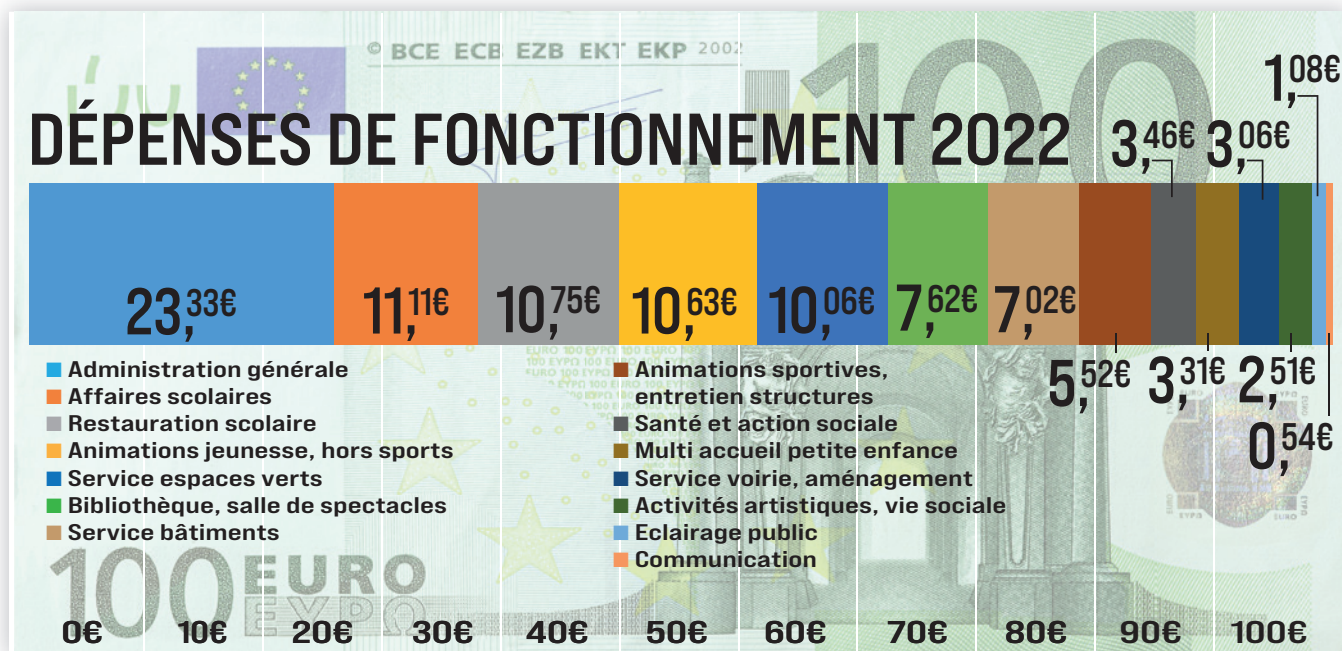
© BCE ECB EZB EKT EKP 2002

DÉPENSES DE FONCTIONNEMENT 2022

$23,^{33€}$ $11,^{11€}$ $10,^{75€}$ $10,^{63€}$ $10,^{06€}$ $7,^{62€}$ $7,^{02€}$ $5,^{52€}$ $3,^{46€}$ $3,^{31€}$ $3,^{06€}$ $2,^{51€}$ $1,^{08€}$ $0,^{54€}$

Administration générale
Affaires scolaires
Restauration scolaire
Animations jeunesse, hors sports
Service espaces verts
Bibliothèque, salle de spectacles
Service bâtiments

Animations sportives, entretien structures
Santé et action sociale
Multi accueil petite enfance
Service voirie, aménagement
Activités artistiques, vie sociale
Eclairage public
Communication

100 EURO EYPΩ

0€ 10€ 20€ 30€ 40€ 50€ 60€ 70€ 80€ 90€ 100€